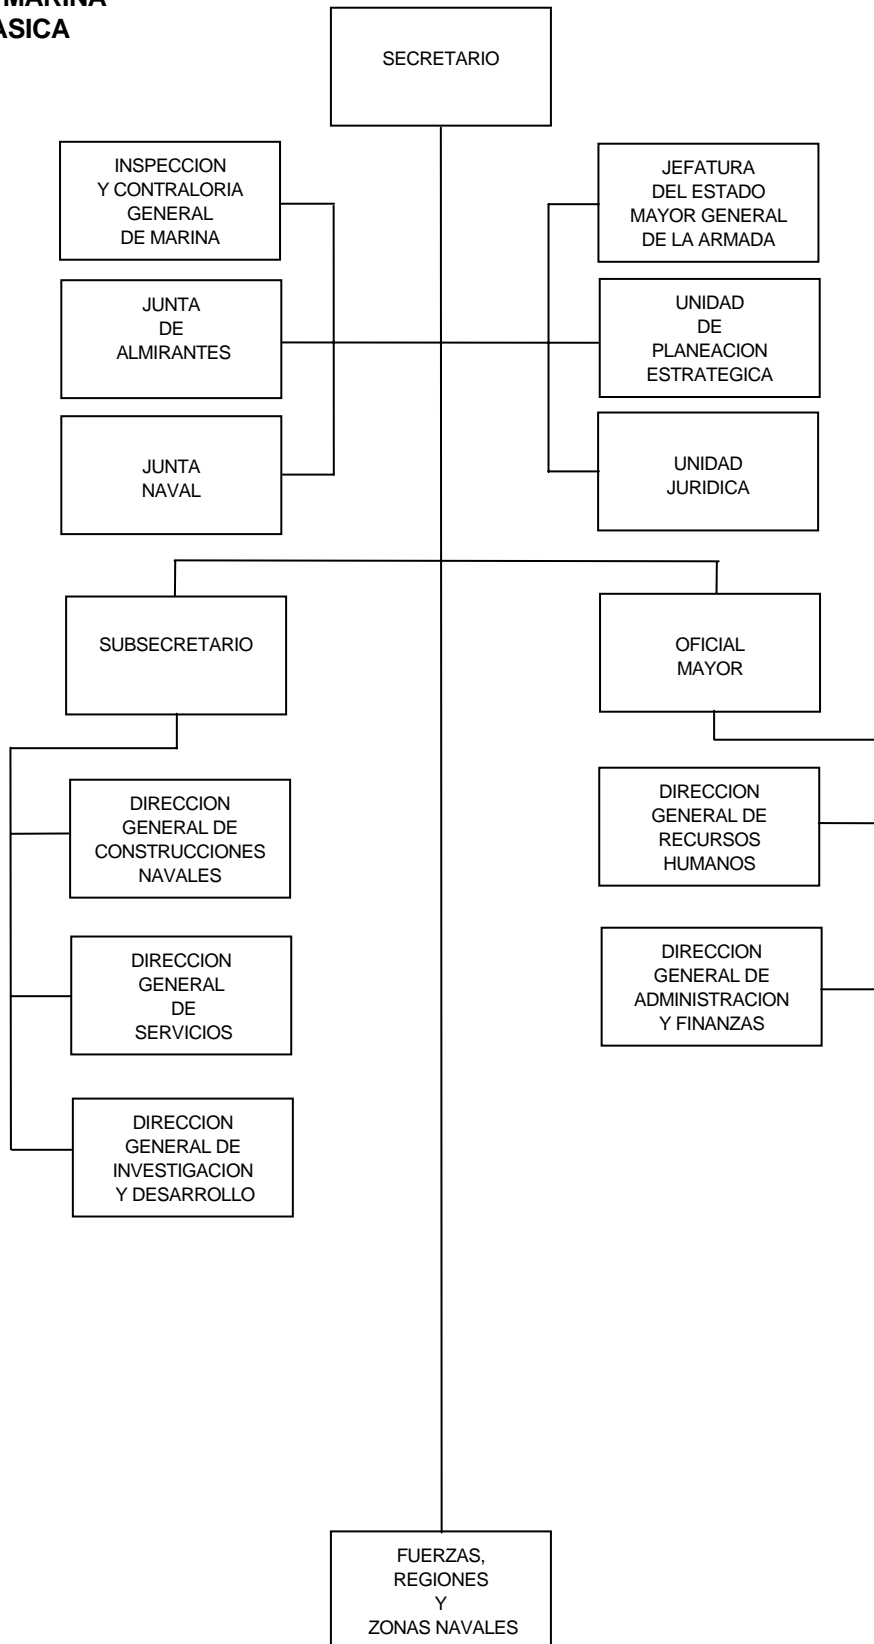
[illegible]MARINA
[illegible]ASICA

SECRETARIO

INSPECCION Y CONTRALORIA GENERAL DE MARINA

JUNTA DE ALMIRANTES

JUNTA NAVAL

JEFATURA DEL ESTADO MAYOR GENERAL DE LA ARMADA

UNIDAD DE PLANEACION ESTRATEGICA

UNIDAD JURIDICA

SUBSECRETARIO

OFICIAL MAYOR

DIRECCION GENERAL DE CONSTRUCCIONES NAVALES

DIRECCION GENERAL DE SERVICIOS

DIRECCION GENERAL DE INVESTIGACION Y DESARROLLO

DIRECCION GENERAL DE RECURSOS HUMANOS

DIRECCION GENERAL DE ADMINISTRACION Y FINANZAS

FUERZAS, REGIONES Y ZONAS NAVALES